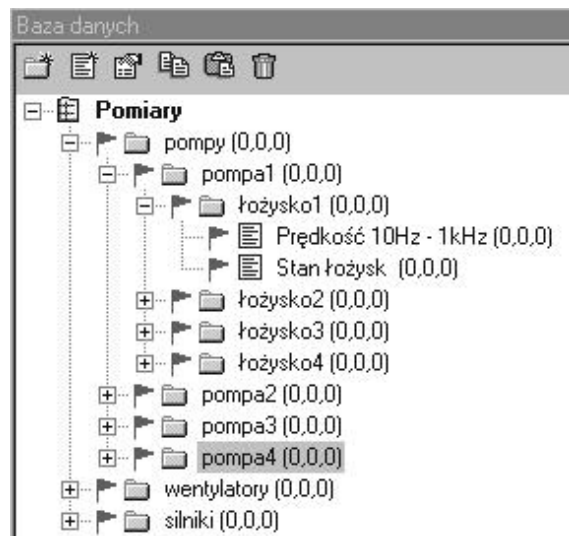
Baza danych

Pomiary
pompy (0,0,0)
pompa1 (0,0,0)
łożysko1 (0,0,0)
Prędkość 10Hz - 1kHz (0,0,0)
Stan łożysk (0,0,0)
łożysko2 (0,0,0)
łożysko3 (0,0,0)
łożysko4 (0,0,0)
pompa2 (0,0,0)
pompa3 (0,0,0)
pompa4 (0,0,0)
wentylatory (0,0,0)
silniki (0,0,0)